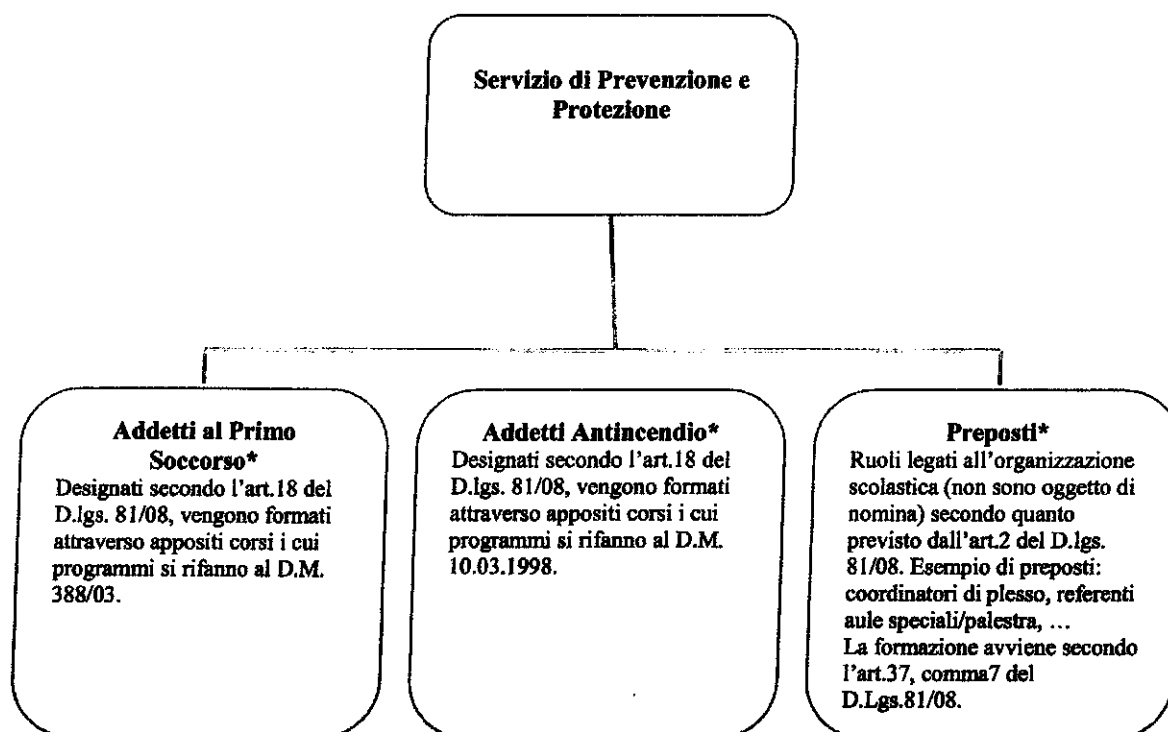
Servizio di Prevenzione e Protezione

Addetti al Primo Soccorso*
Designati secondo l'art.18 del D.lgs. 81/08, vengono formati attraverso appositi corsi i cui programmi si rifanno al D.M. 388/03.

Addetti Antincendio*
Designati secondo l'art.18 del D.lgs. 81/08, vengono formati attraverso appositi corsi i cui programmi si rifanno al D.M. 10.03.1998.

Preposti*
Ruoli legati all'organizzazione scolastica (non sono oggetto di nomina) secondo quanto previsto dall'art.2 del D.lgs. 81/08. Esempio di preposti: coordinatori di plesso, referenti aule speciali/palestra, …
La formazione avviene secondo l'art.37, comma7 del D.Lgs.81/08.